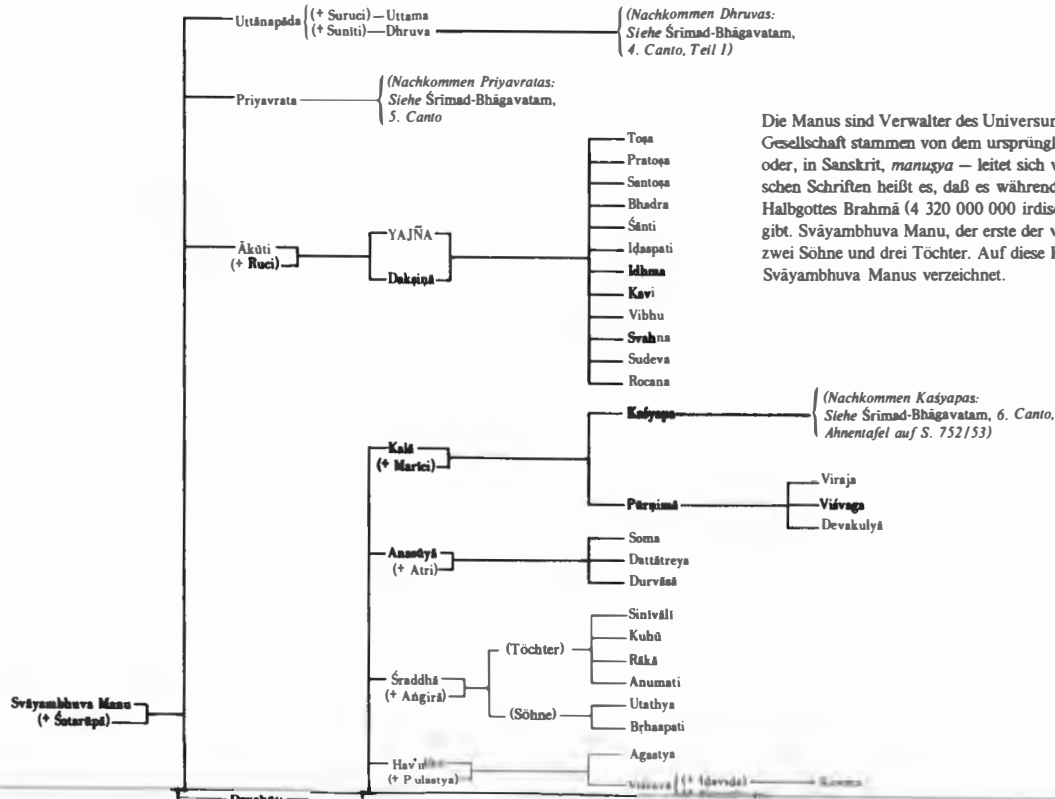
Uttānapāda (+ Suruci) — Uttama
(+ Sunīti) — Dhruva

(Nachkommen Dhruvas: Siehe Śrīmad-Bhāgavatam, 4. Canto, Teil I)

Priyavrata

(Nachkommen Priyavratas: Siehe Śrīmad-Bhāgavatam, 5. Canto

Die Manus sind Verwalter des Universum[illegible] Gesellschaft stammen von dem ursprüngl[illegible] oder, in Sanskrit, manuṣya — leitet sich v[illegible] schen Schriften heißt es, daß es während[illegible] Halbgottes Brahmā (4 320 000 000 irdis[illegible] gibt. Svāyambhuva Manu, der erste der v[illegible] zwei Söhne und drei Töchter. Auf diese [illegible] Svāyambhuva Manus verzeichnet.

Ākūti
(+ Ruci)

YAJÑA

Dakṣiṇā

Toṣa
Pratoṣa
Santoṣa
Bhadra
Śānti
Iḍaspati
Idhma
Kavi
Vibhu
Svahna
Sudeva
Rocana

Kaśyapa

(Nachkommen Kaśyapas: Siehe Śrīmad-Bhāgavatam, 6. Canto, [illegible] Ahnentafel auf S. 752/53)

Kalā
(+ Marīci)

Pūrṇimā

Viraja
Viśvaga
Devakulyā

Anasūyā
(+ Atri)

Soma
Dattātreya
Durvāsā

Śraddhā
(+ Aṅgirā)

(Töchter)

Sinīvālī
Kuhū
Rākā
Anumati

(Söhne)

Utathya
Bṛhaspati

Svāyambhuva Manu
(+ Śatarūpā)

Havirbhū
(+ Pulastya)

Agastya
Viśravā (+ Iḍaviḍā) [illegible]

Devahūti